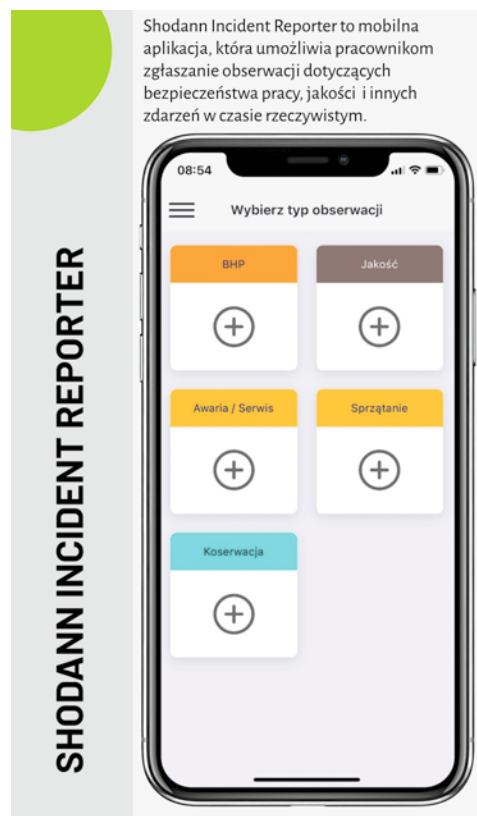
SHODANN INCIDENT REPORTER

Shodann Incident Reporter to mobilna aplikacja, która umożliwia pracownikom zgłaszanie obserwacji dotyczących bezpieczeństwa pracy, jakości i innych zdarzeń w czasie rzeczywistym.

08:54

Wybierz typ obserwacji

BHP

Jakość

Awaria / Serwis

Sprzątanie

Koserwacja